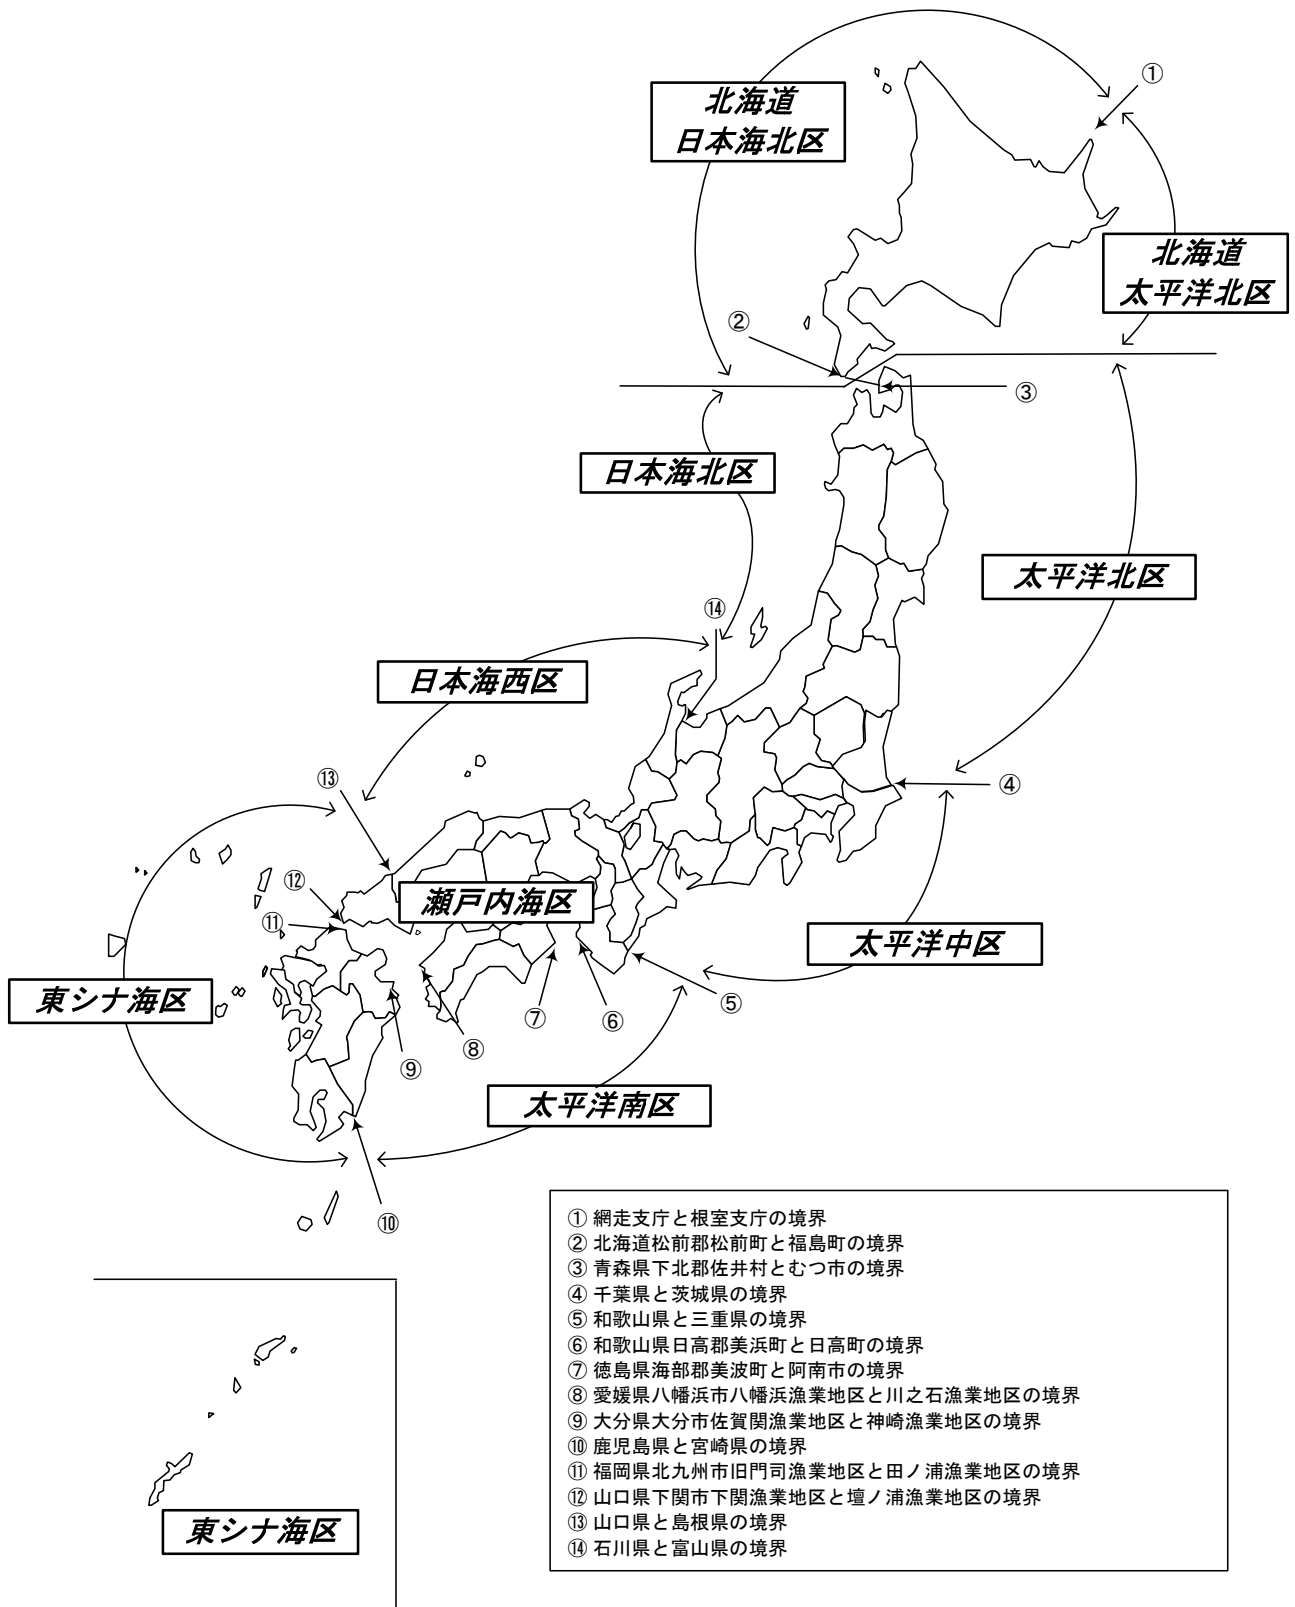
北海道
日本海北区

①

北海道
太平洋北区

②

③

日本海北区

太平洋北区

⑭

日本海西区

④

⑬

⑫

瀬戸内海区

⑪

太平洋中区

東シナ海区

⑤

⑦

⑥

⑧

⑨

太平洋南区

⑩

東シナ海区

① 網走支庁と根室支庁の境界
② 北海道松前郡松前町と福島町の境界
③ 青森県下北郡佐井村とむつ市の境界
④ 千葉県と茨城県の境界
⑤ 和歌山県と三重県の境界
⑥ 和歌山県日高郡美浜町と日高町の境界
⑦ 徳島県海部郡美波町と阿南市の境界
⑧ 愛媛県八幡浜市八幡浜漁業地区と川之石漁業地区の境界
⑨ 大分県大分市佐賀関漁業地区と神崎漁業地区の境界
⑩ 鹿児島県と宮崎県の境界
⑪ 福岡県北九州市旧門司漁業地区と田ノ浦漁業地区の境界
⑫ 山口県下関市下関漁業地区と壇ノ浦漁業地区の境界
⑬ 山口県と島根県の境界
⑭ 石川県と富山県の境界